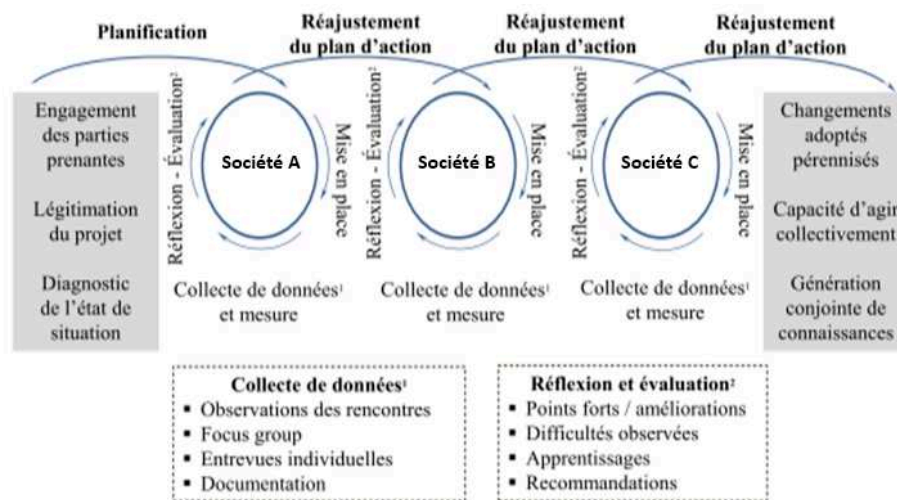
Planification

Réajustement du plan d'action

Réajustement du plan d'action

Réajustement du plan d'action

Engagement des parties prenantes

Légitimation du projet

Diagnostic de l'état de situation

Réflexion - Évaluation²

Société A

Mise en place

Collecte de données¹ et mesure

Réflexion - Évaluation²

Société B

Mise en place

Collecte de données¹ et mesure

Réflexion - Évaluation²

Société C

Mise en place

Collecte de données¹ et mesure

Changements adoptés pérennisés

Capacité d'agir collectivement

Génération conjointe de connaissances

Collecte de données¹
- Observations des rencontres
- Focus group
- Entrevues individuelles
- Documentation

Réflexion et évaluation²
- Points forts / améliorations
- Difficultés observées
- Apprentissages
- Recommandations